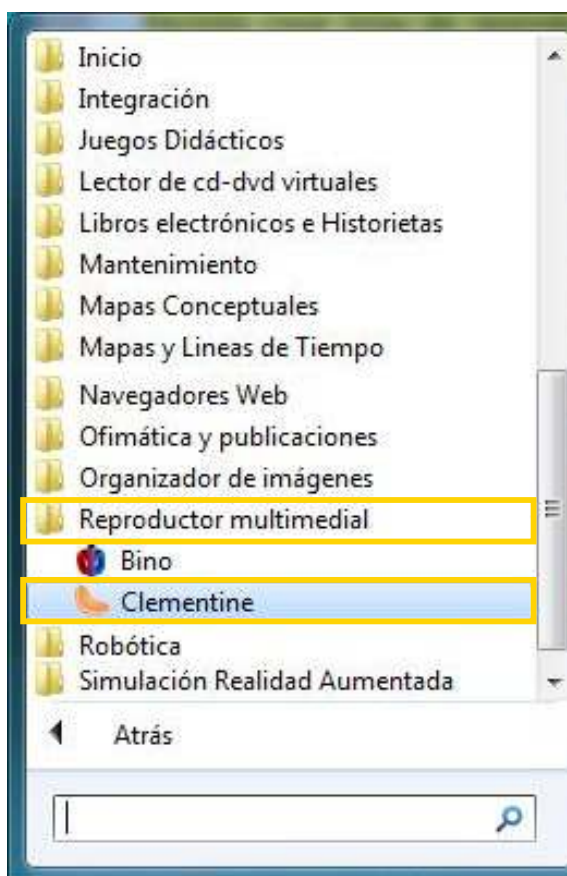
Inicio
Integración
Juegos Didácticos
Lector de cd-dvd virtuales
Libros electrónicos e Historietas
Mantenimiento
Mapas Conceptuales
Mapas y Lineas de Tiempo
Navegadores Web
Ofimática y publicaciones
Organizador de imágenes
Reproductor multimedial
Bino
Clementine
Robótica
Simulación Realidad Aumentada
Atrás